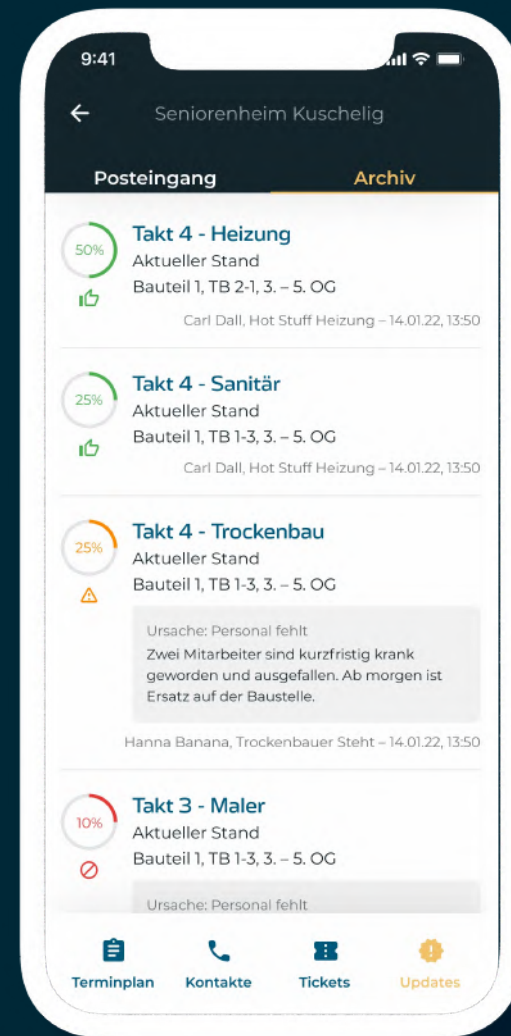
9:41

Seniorenheim Kuschelig

Posteingang Archiv

50%
Takt 4 - Heizung
Aktueller Stand
Bauteil 1, TB 2-1, 3. – 5. OG
Carl Dall, Hot Stuff Heizung – 14.01.22, 13:50

25%
Takt 4 - Sanitär
Aktueller Stand
Bauteil 1, TB 1-3, 3. – 5. OG
Carl Dall, Hot Stuff Heizung – 14.01.22, 13:50

25%
Takt 4 - Trockenbau
Aktueller Stand
Bauteil 1, TB 1-3, 3. – 5. OG
Ursache: Personal fehlt
Zwei Mitarbeiter sind kurzfristig krank geworden und ausgefallen. Ab morgen ist Ersatz auf der Baustelle.
Hanna Banana, Trockenbauer Steht – 14.01.22, 13:50

10%
Takt 3 - Maler
Aktueller Stand
Bauteil 1, TB 1-3, 3. – 5. OG
Ursache: Personal fehlt

Terminplan Kontakte Tickets Updates